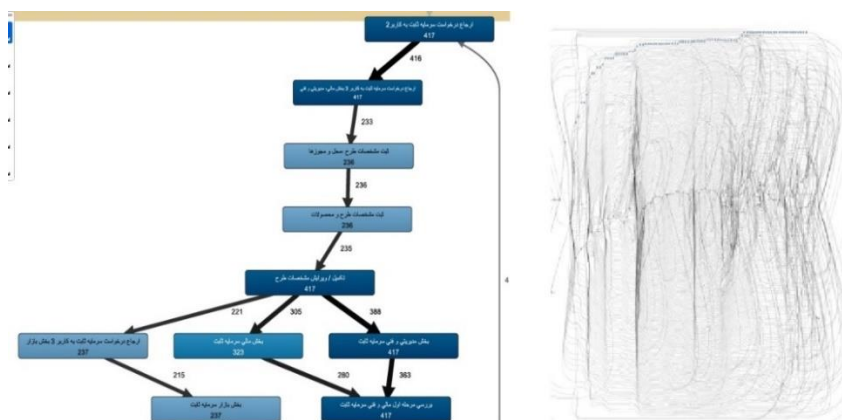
ارجاع درخواست سرمایه ثابت به کاربر 2
417

416

ارجاع درخواست سرمایه ثابت به کاربر 3 بخش مالی، حقوقی و فنی
417

233

ثبت مشخصات طرح محل و مجوزها
236

236

ثبت مشخصات طرح و محصولات
236

235

تکمیل و ویرایش مشخصات طرح
417

221

305

388

4

ارجاع درخواست سرمایه ثابت به کاربر 3 بخش بازار
237

بخش مالی سرمایه ثابت
323

بخش حقوقی و فنی سرمایه ثابت
417

215

280

363

بخش بازار سرمایه ثابت
237

بررسی مرحله اول مالی و فنی سرمایه ثابت
417